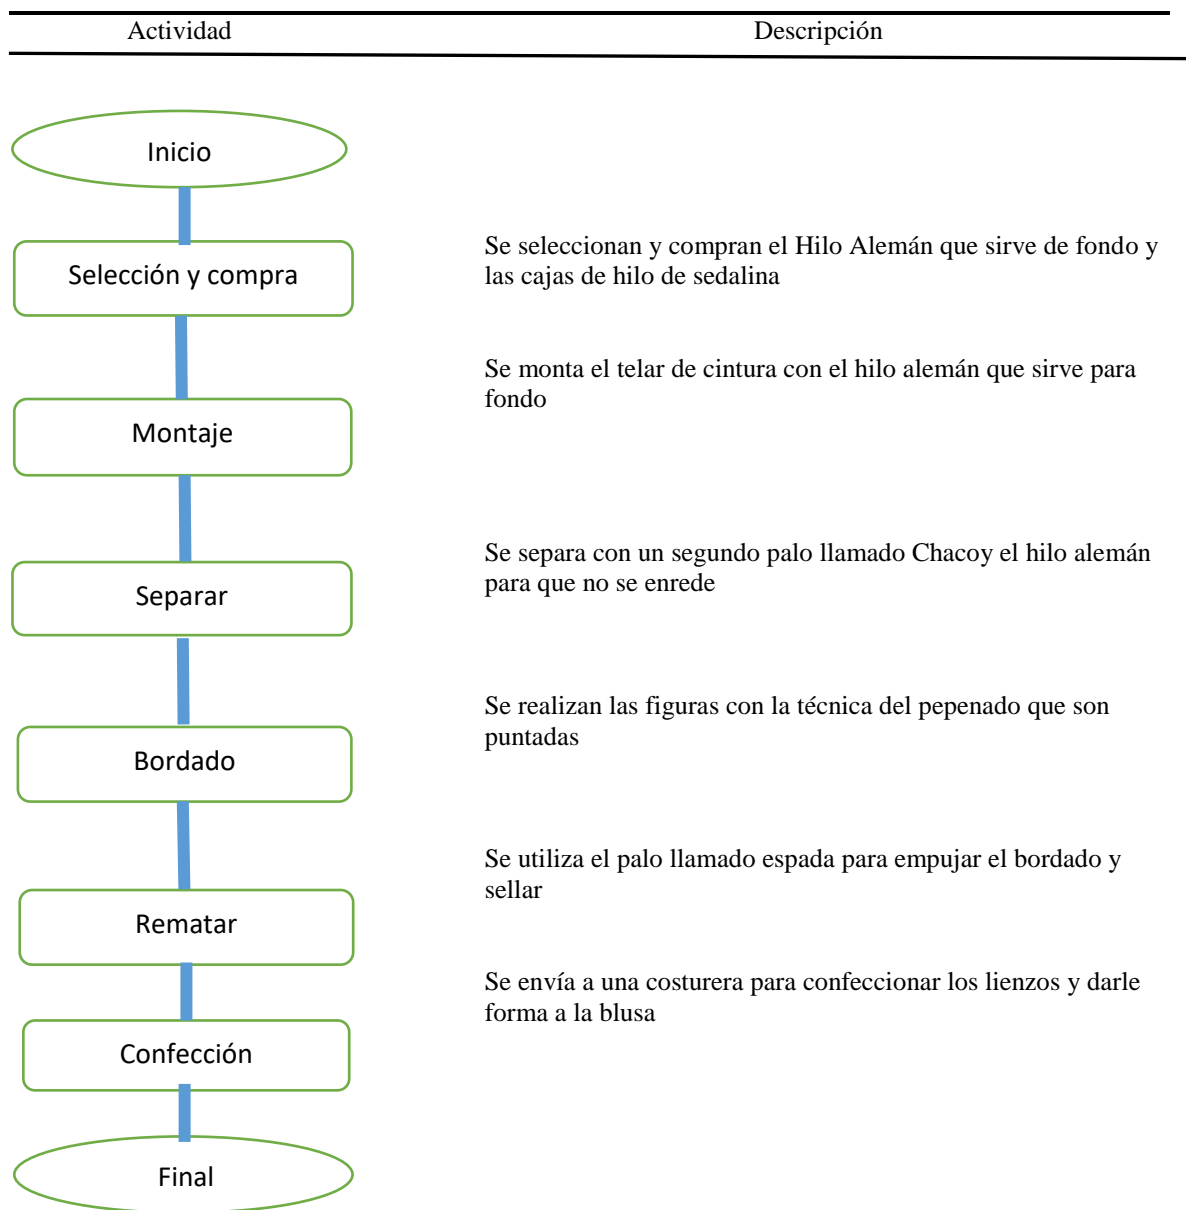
| Actividad | Descripción |
|---|---|
| Inicio | |
| Selección y compra | Se seleccionan y compran el Hilo Alemán que sirve de fondo y las cajas de hilo de sedalina |
| Montaje | Se monta el telar de cintura con el hilo alemán que sirve para fondo |
| Separar | Se separa con un segundo palo llamado Chacoy el hilo alemán para que no se enrede |
| Bordado | Se realizan las figuras con la técnica del pepenado que son puntadas |
| Rematar | Se utiliza el palo llamado espada para empujar el bordado y sellar |
| Confección | Se envía a una costurera para confeccionar los lienzos y darle forma a la blusa |
| Final | |